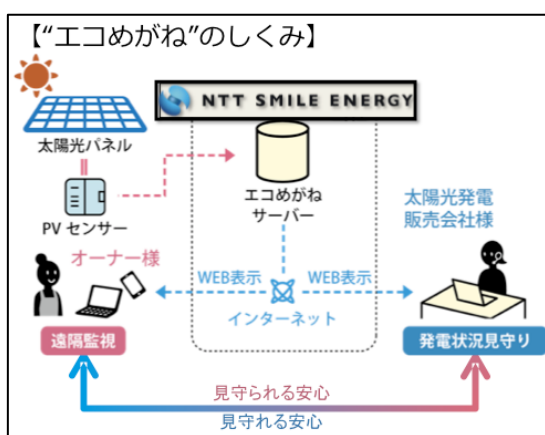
【“エコめがね”のしくみ】

NTT SMILE ENERGY

太陽光パネル

PV センサー

エコめがね
サーバー

太陽光発電
販売会社様

オーナー様

WEB表示

WEB表示

インターネット

遠隔監視

発電状況見守り

見守られる安心

見守れる安心